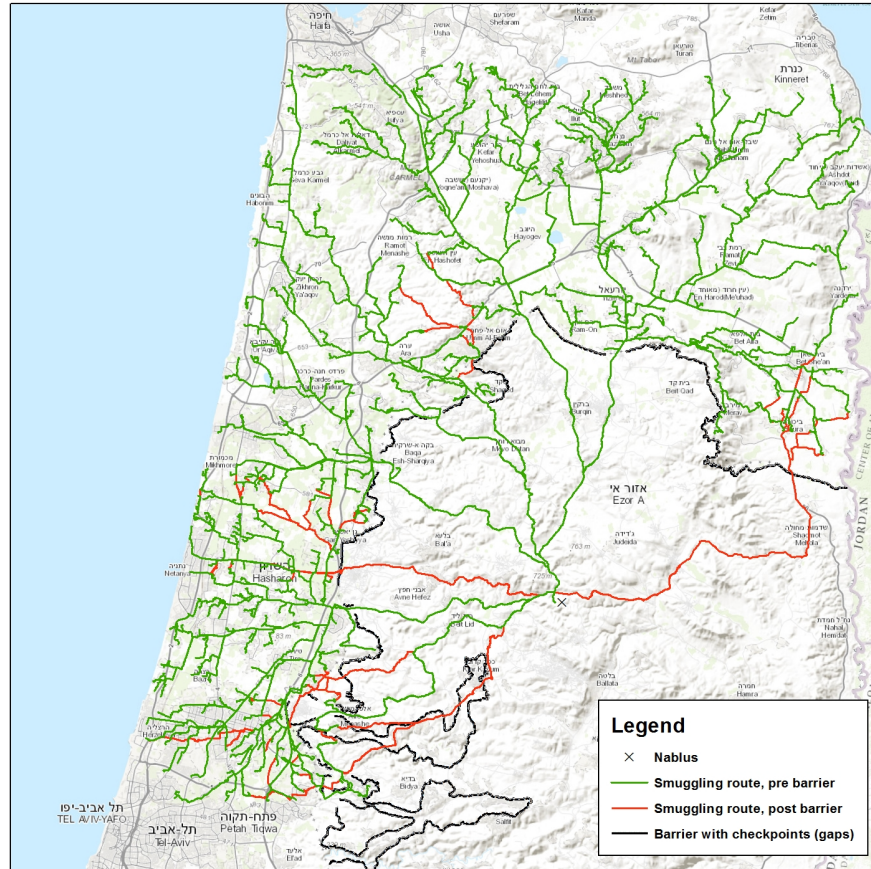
חיפה
Haifa
כנרת
Kinneret
Tiberias
Haborim
Zikhron Ya'aqov
Or Aqiva
Pardes Hanna-Karkur
Mikhmoret
Netanya
השרון
Hasharon
Ramot Menashe
Hayogev
Yoqne'am (Moshava)
Kefar Yehoshua
Ein Harod(Me'uhad)
Ram-On
Bet Alfa
Beit Qad
Burqin
Baqa
Baqa Esh-Sharqiya
Meir Dotan
אזור אי
Ezor A
Judeida
Avne Hefez
Ballata
Hamra
Sharmot Mehola
Nahal Hemdat
Bidya
תל אביב-יפו
TEL AVIV-YAFO
תל-אביב
Tel-Aviv
פתח-תקווה
Petah Tiqwa
Efad
JORDAN
Legend
Nablus
Smuggling route, pre barrier
Smuggling route, post barrier
Barrier with checkpoints (gaps)